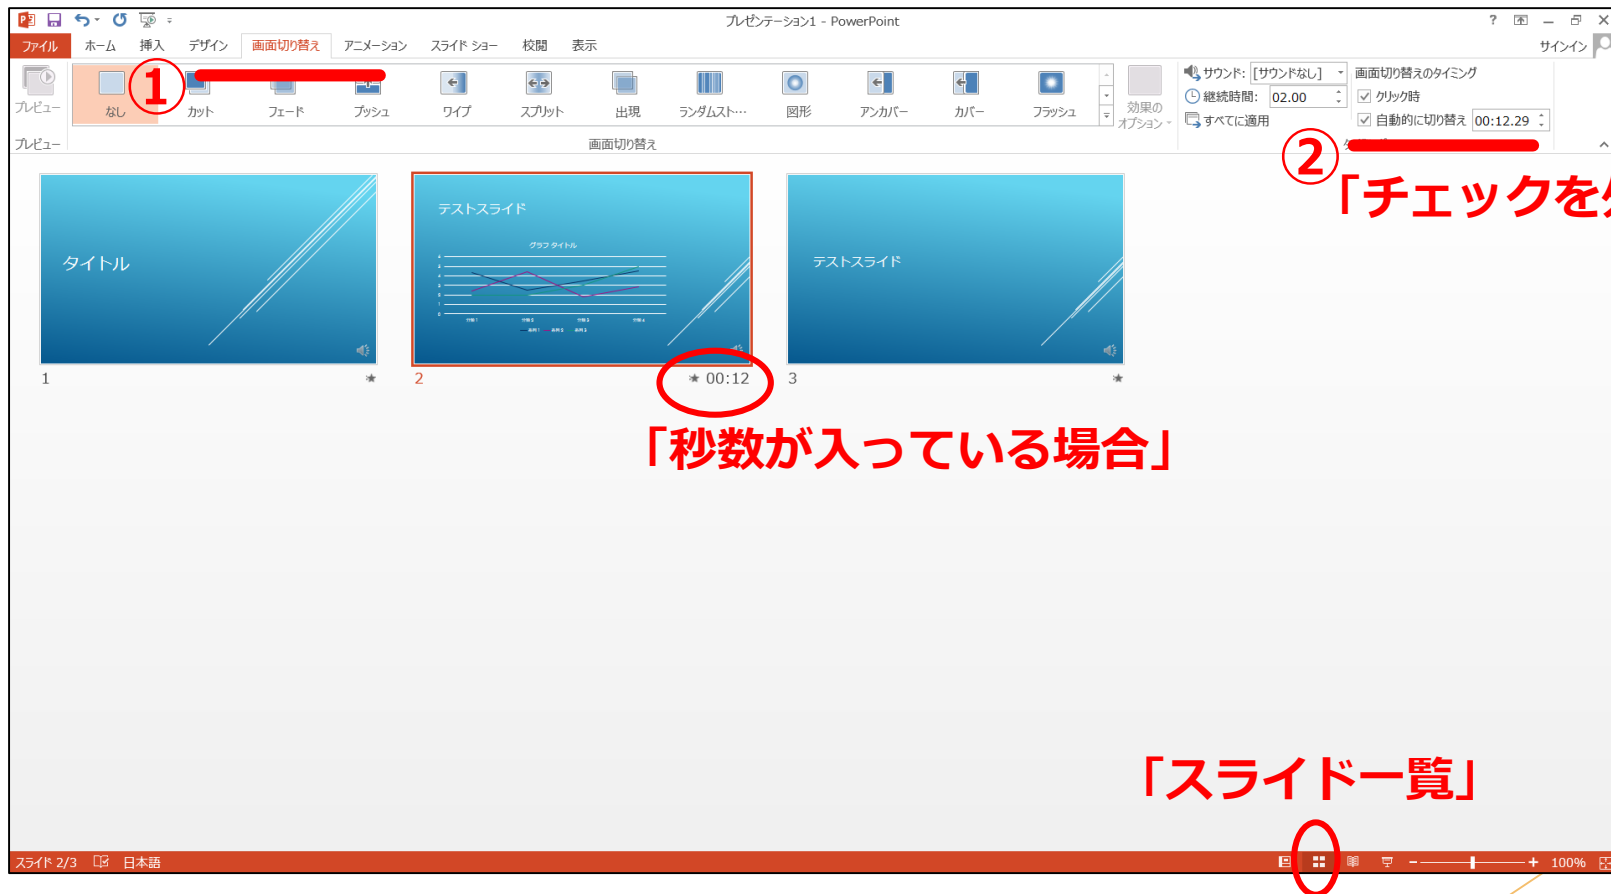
プレゼンテーション1 - PowerPoint

ファイル ホーム 挿入 デザイン 画面切り替え アニメーション スライド ショー 校閲 表示 サインイン

プレビュー

なし ① カット フェード プッシュ ワイプ スプリット 出現 ランダムスト… 図形 アンカバー カバー フラッシュ 効果のオプション

プレビュー 画面切り替え

サウンド: [サウンドなし] 画面切り替えのタイミング
継続時間: 02.00 クリック時
すべてに適用 自動的に切り替え 00:12.29

②
「チェックを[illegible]

タイトル

テストスライド
グラフ タイトル

テストスライド

1 2 00:12 3

「秒数が入っている場合」

「スライド一覧」

スライド 2/3 日本語 100%